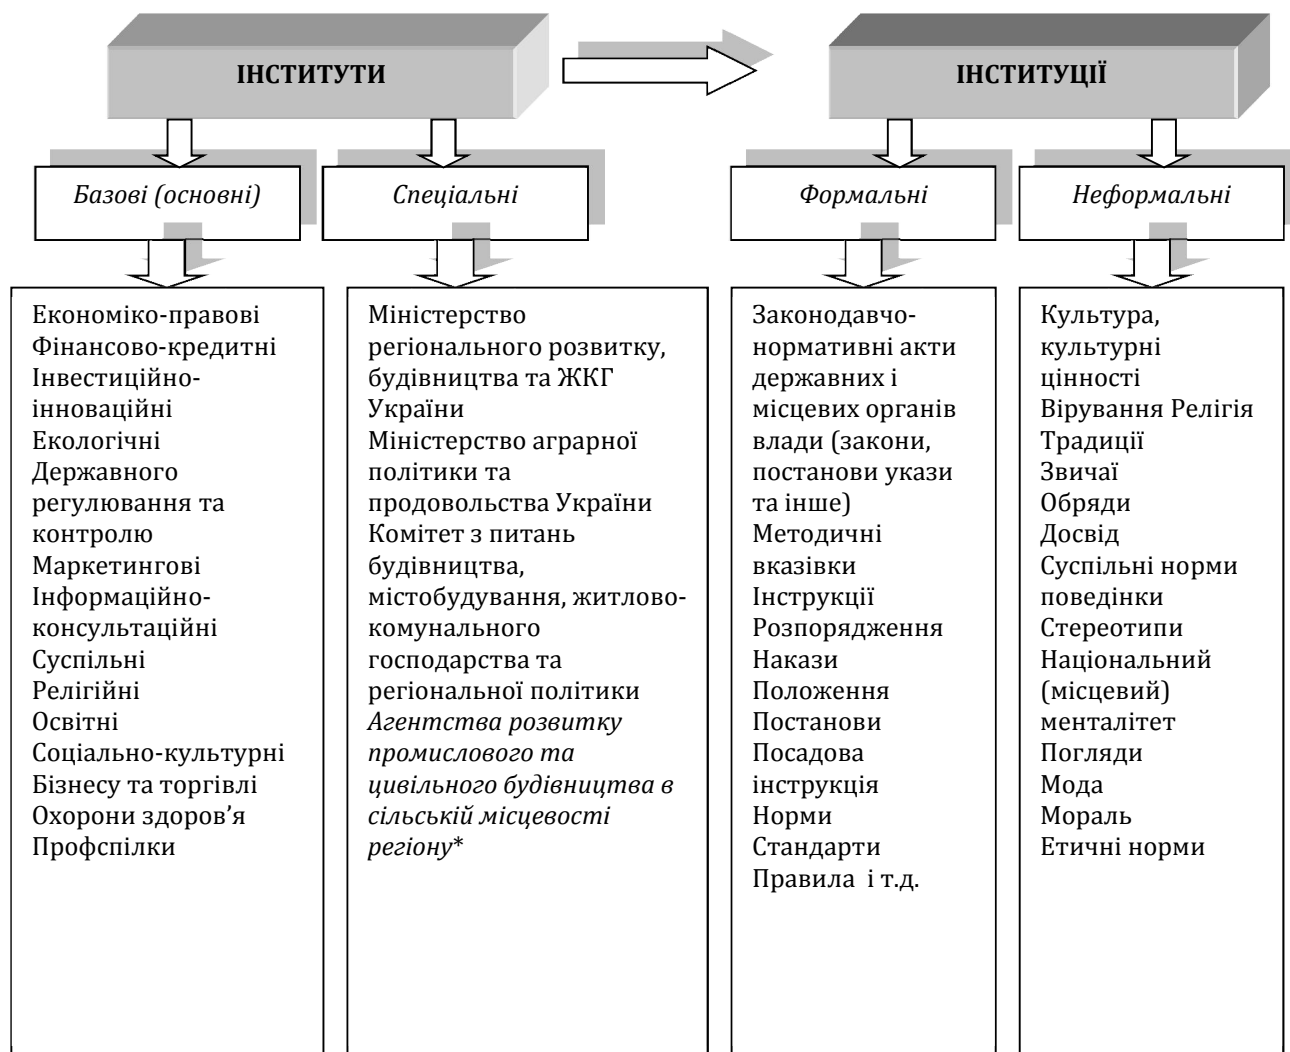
ІНСТИТУТИ

ІНСТИТУЦІЇ

Базові (основні)

Спеціальні

Формальні

Неформальні

Економіко-правові
Фінансово-кредитні
Інвестиційно-інноваційні
Екологічні
Державного регулювання та контролю
Маркетингові
Інформаційно-консультаційні
Суспільні
Релігійні
Освітні
Соціально-культурні
Бізнесу та торгівлі
Охорони здоров'я
Профспілки

Міністерство регіонального розвитку, будівництва та ЖКГ України
Міністерство аграрної політики та продовольства України
Комітет з питань будівництва, містобудування, житлово-комунального господарства та регіональної політики
Агентства розвитку промислового та цивільного будівництва в сільській місцевості регіону*

Законодавчо-нормативні акти державних і місцевих органів влади (закони, постанови укази та інше)
Методичні вказівки
Інструкції
Розпорядження
Накази
Положення
Постанови
Посадова інструкція
Норми
Стандарти
Правила і т.д.

Культура, культурні цінності
Вірування Релігія
Традиції
Звичаї
Обряди
Досвід
Суспільні норми поведінки
Стереотипи
Національний (місцевий) менталітет
Погляди
Мода
Мораль
Етичні норми